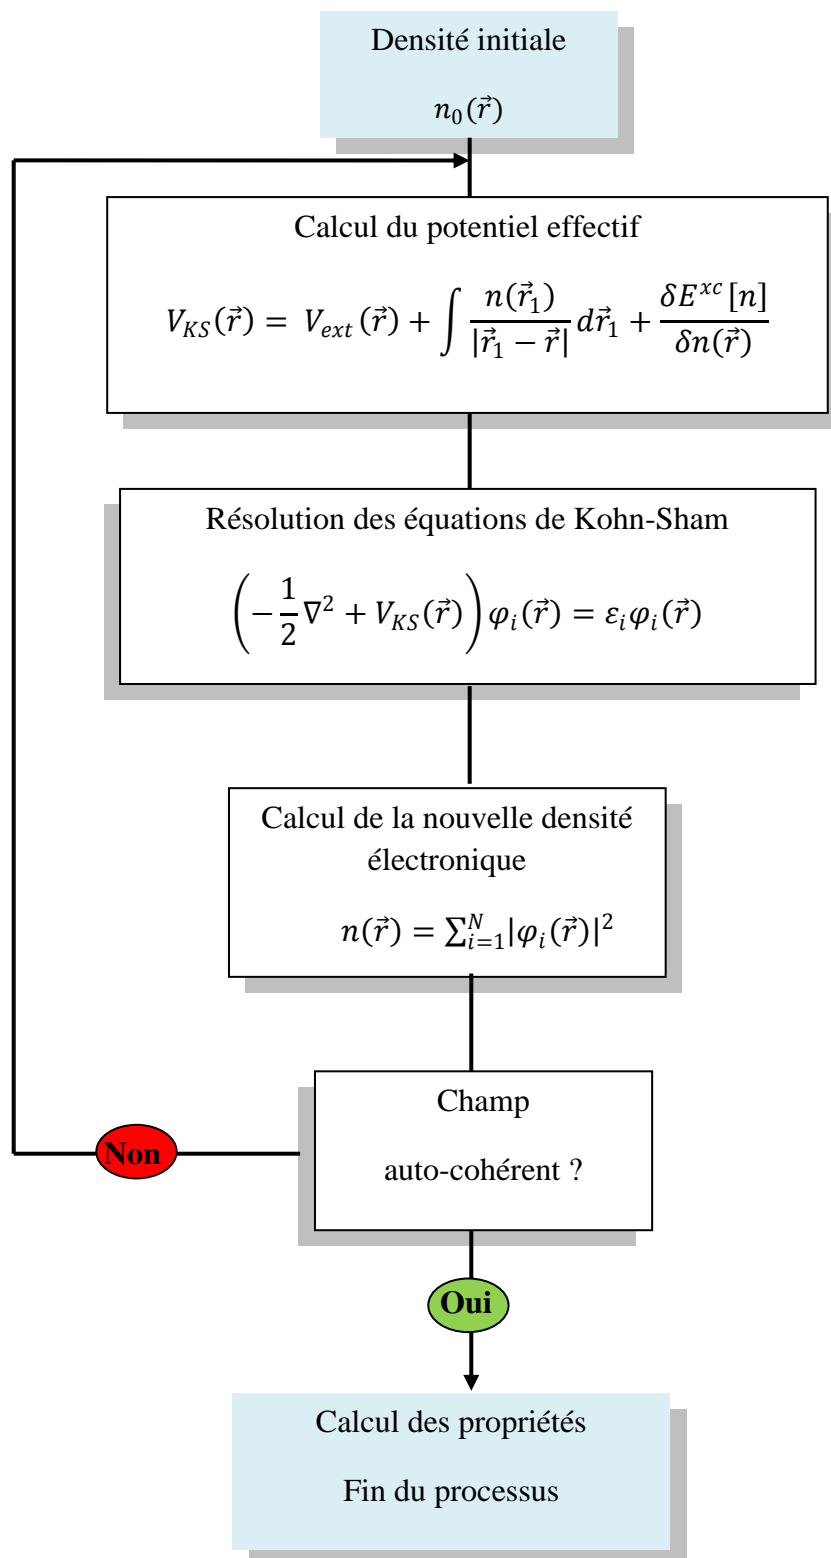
Densité initiale

$n_0(\vec{r})$

Calcul du potentiel effectif

$V_{KS}(\vec{r}) = V_{ext}(\vec{r}) + \int \frac{n(\vec{r}_1)}{|\vec{r}_1 - \vec{r}|} d\vec{r}_1 + \frac{\delta E^{xc}[n]}{\delta n(\vec{r})}$

Résolution des équations de Kohn-Sham

$\left(-\frac{1}{2}\nabla^2 + V_{KS}(\vec{r})\right)\varphi_i(\vec{r}) = \varepsilon_i \varphi_i(\vec{r})$

Calcul de la nouvelle densité électronique

$n(\vec{r}) = \sum_{i=1}^{N} |\varphi_i(\vec{r})|^2$

Champ

auto-cohérent ?

Non

Oui

Calcul des propriétés

Fin du processus